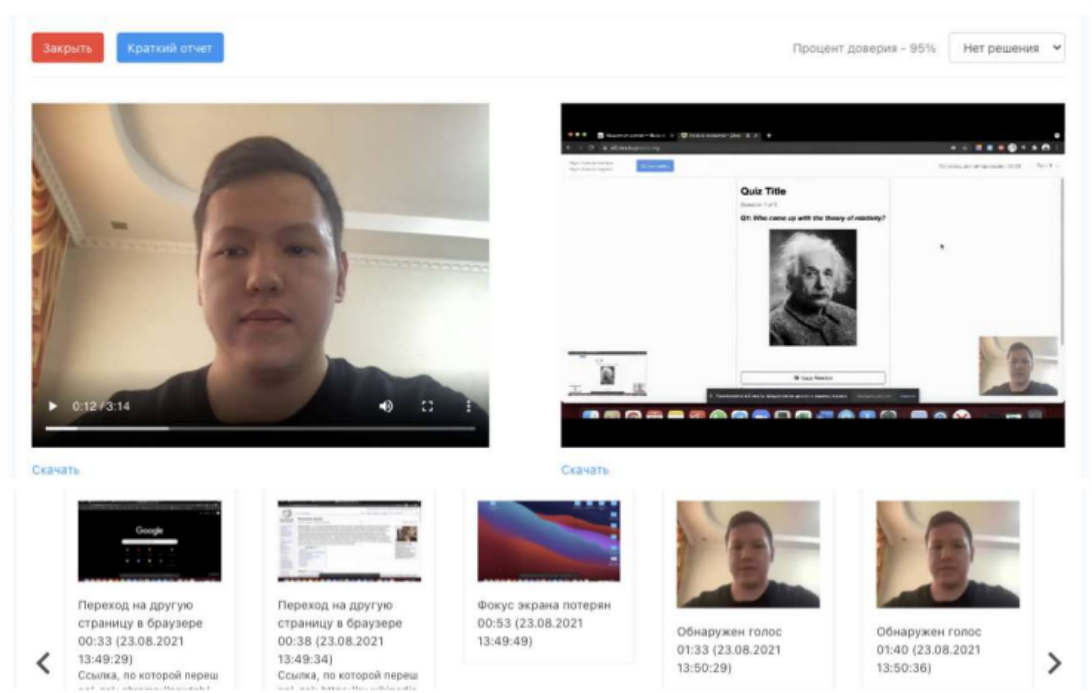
Закрыть Краткий отчет

Процент доверия - 95% Нет решения

0:12 / 3:14

Quiz Title

Q1: Who came up with the theory of relativity?

Скачать

Скачать

Google

Переход на другую страницу в браузере 00:33 (23.08.2021 13:49:29) Ссылка, по которой переш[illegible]

Переход на другую страницу в браузере 00:38 (23.08.2021 13:49:34) Ссылка, по которой переш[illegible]

Фокус экрана потерян 00:53 (23.08.2021 13:49:49)

Обнаружен голос 01:33 (23.08.2021 13:50:29)

Обнаружен голос 01:40 (23.08.2021 13:50:36)